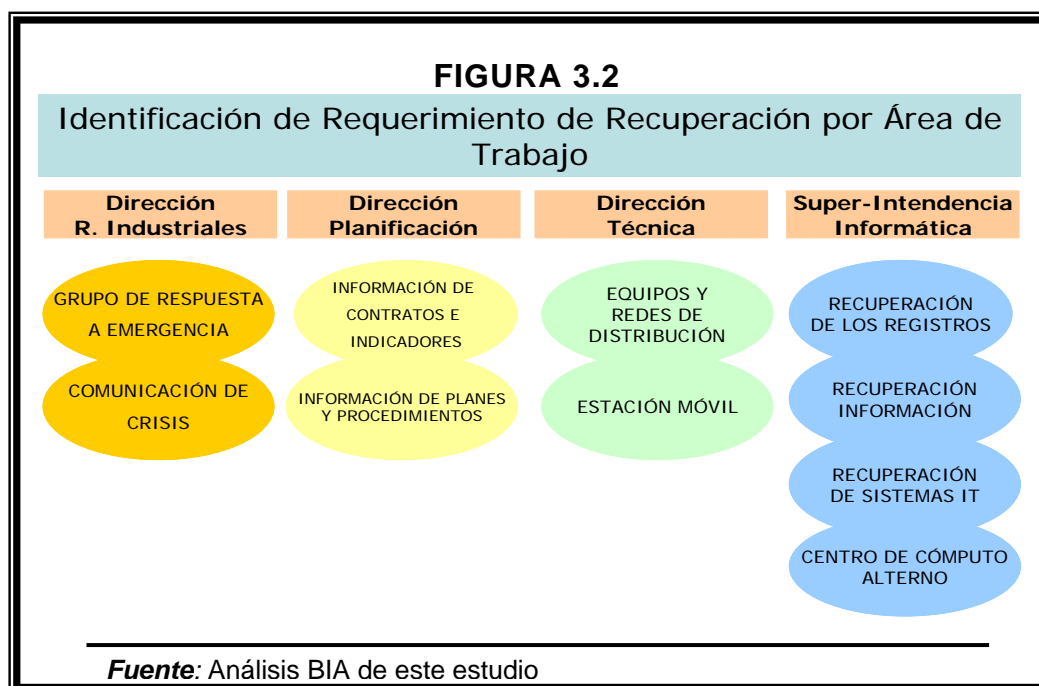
FIGURA 3.2

Identificación de Requerimiento de Recuperación por Área de Trabajo

Dirección R. Industriales

GRUPO DE RESPUESTA A EMERGENCIA

COMUNICACIÓN DE CRISIS

Dirección Planificación

INFORMACIÓN DE CONTRATOS E INDICADORES

INFORMACIÓN DE PLANES Y PROCEDIMIENTOS

Dirección Técnica

EQUIPOS Y REDES DE DISTRIBUCIÓN

ESTACIÓN MÓVIL

Super-Intendencia Informática

RECUPERACIÓN DE LOS REGISTROS

RECUPERACIÓN INFORMACIÓN

RECUPERACIÓN DE SISTEMAS IT

CENTRO DE CÓMPUTO ALTERNO

Fuente: Análisis BIA de este estudio